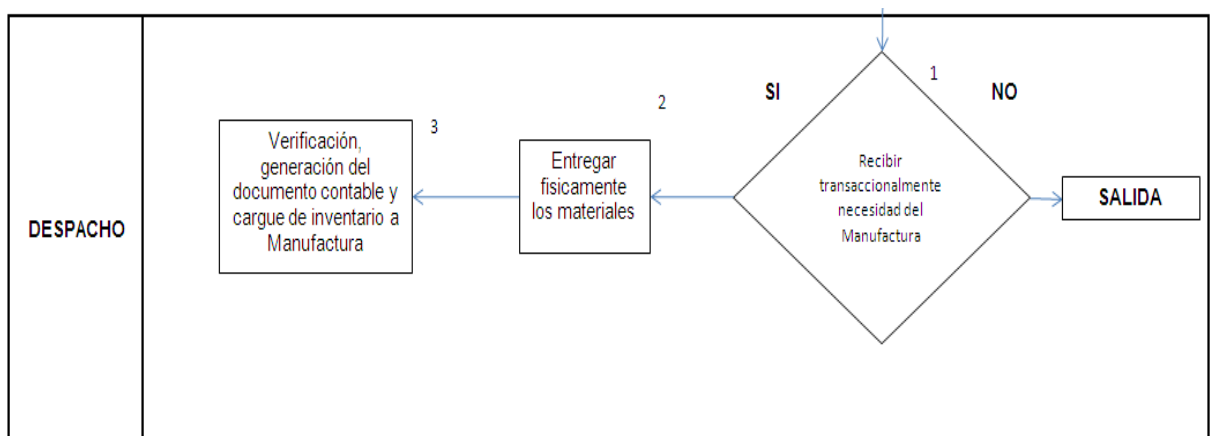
DESPACHO

1

Recibir transaccionalmente necesidad del Manufactura

SI

NO

SALIDA

2

Entregar fisicamente los materiales

3

Verificación, generación del documento contable y cargue de inventario a Manufactura